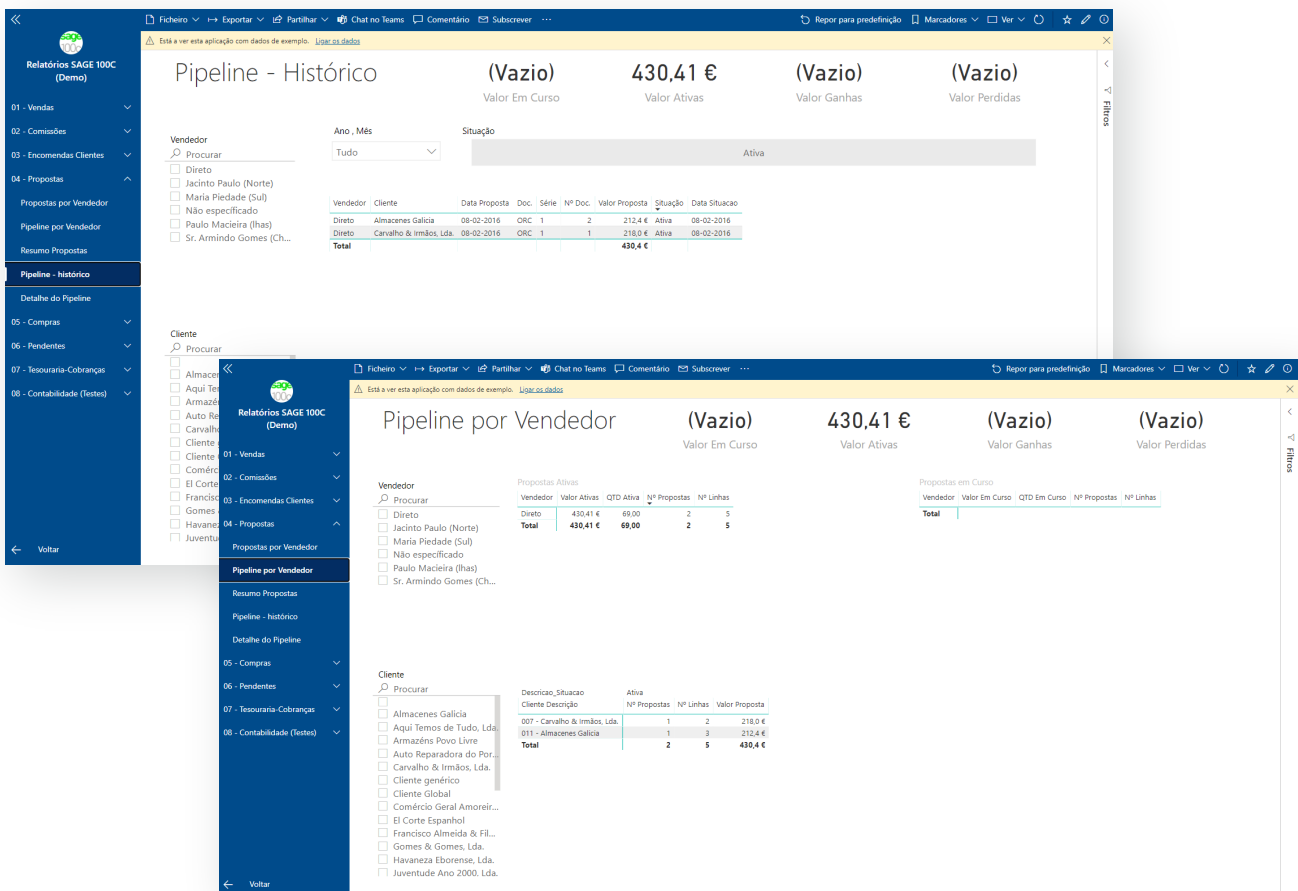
Ficheiro Exportar Partilhar Chat no Teams Comentário Subscrever ···
Repor para predefinição Marcadores Ver

Está a ver esta aplicação com dados de exemplo. Ligar os dados

sage 100c
Relatórios SAGE 100C (Demo)

01 - Vendas
02 - Comissões
03 - Encomendas Clientes
04 - Propostas
Propostas por Vendedor
Pipeline por Vendedor
Resumo Propostas
Pipeline - histórico
Detalhe do Pipeline
05 - Compras
06 - Pendentes
07 - Tesouraria-Cobranças
08 - Contabilidade (Testes)

Voltar

Pipeline - Histórico

(Vazio)
Valor Em Curso

430,41 €
Valor Ativas

(Vazio)
Valor Ganhas

(Vazio)
Valor Perdidas

Filtros

Vendedor
Procurar
Direto
Jacinto Paulo (Norte)
Maria Piedade (Sul)
Não especificado
Paulo Macieira (Ilhas)
Sr. Armindo Gomes (Ch...

Ano , Mês
Tudo

Situação
Ativa

| Vendedor | Cliente | Data Proposta | Doc. | Série | Nº Doc. | Valor Proposta | Situação | Data Situacao |
|---|---|---|---|---|---|---|---|---|
| Direto | Almacenes Galicia | 08-02-2016 | ORC | 1 | 2 | 212,4 € | Ativa | 08-02-2016 |
| Direto | Carvalho & Irmãos, Lda. | 08-02-2016 | ORC | 1 | 1 | 218,0 € | Ativa | 08-02-2016 |
| Total | | | | | | 430,4 € | | |

Cliente
Procurar
Almacen
Aqui Ter
Armazén
Auto Re
Carvalho
Cliente
Cliente
Comérc
El Corte
Francisc
Gomes
Havanez
Juventud

Ficheiro Exportar Partilhar Chat no Teams Comentário Subscrever ···
Repor para predefinição Marcadores Ver

Está a ver esta aplicação com dados de exemplo. Ligar os dados

sage 100c
Relatórios SAGE 100C (Demo)

01 - Vendas
02 - Comissões
03 - Encomendas Clientes
04 - Propostas
Propostas por Vendedor
Pipeline por Vendedor
Resumo Propostas
Pipeline - histórico
Detalhe do Pipeline
05 - Compras
06 - Pendentes
07 - Tesouraria-Cobranças
08 - Contabilidade (Testes)

Voltar

Pipeline por Vendedor

(Vazio)
Valor Em Curso

430,41 €
Valor Ativas

(Vazio)
Valor Ganhas

(Vazio)
Valor Perdidas

Filtros

Vendedor
Procurar
Direto
Jacinto Paulo (Norte)
Maria Piedade (Sul)
Não especificado
Paulo Macieira (Ilhas)
Sr. Armindo Gomes (Ch...

Propostas Ativas

| Vendedor | Valor Ativas | QTD Ativa | Nº Propostas | Nº Linhas |
|---|---|---|---|---|
| Direto | 430,41 € | 69,00 | 2 | 5 |
| Total | 430,41 € | 69,00 | 2 | 5 |

Propostas em Curso

| Vendedor | Valor Em Curso | QTD Em Curso | Nº Propostas | Nº Linhas |
|---|---|---|---|---|
| Total | | | | |

Cliente
Procurar
Almacenes Galicia
Aqui Temos de Tudo, Lda.
Armazéns Povo Livre
Auto Reparadora do Por...
Carvalho & Irmãos, Lda.
Cliente genérico
Cliente Global
Comércio Geral Amoreir...
El Corte Espanhol
Francisco Almeida & Fil...
Gomes & Gomes, Lda.
Havaneza Eborense, Lda.
Juventude Ano 2000, Lda.

| Descricao_Situacao | Ativa | | |
|---|---|---|---|
| Cliente Descrição | Nº Propostas | Nº Linhas | Valor Proposta |
| 007 - Carvalho & Irmãos, Lda. | 1 | 2 | 218,0 € |
| 011 - Almacenes Galicia | 1 | 3 | 212,4 € |
| Total | 2 | 5 | 430,4 € |